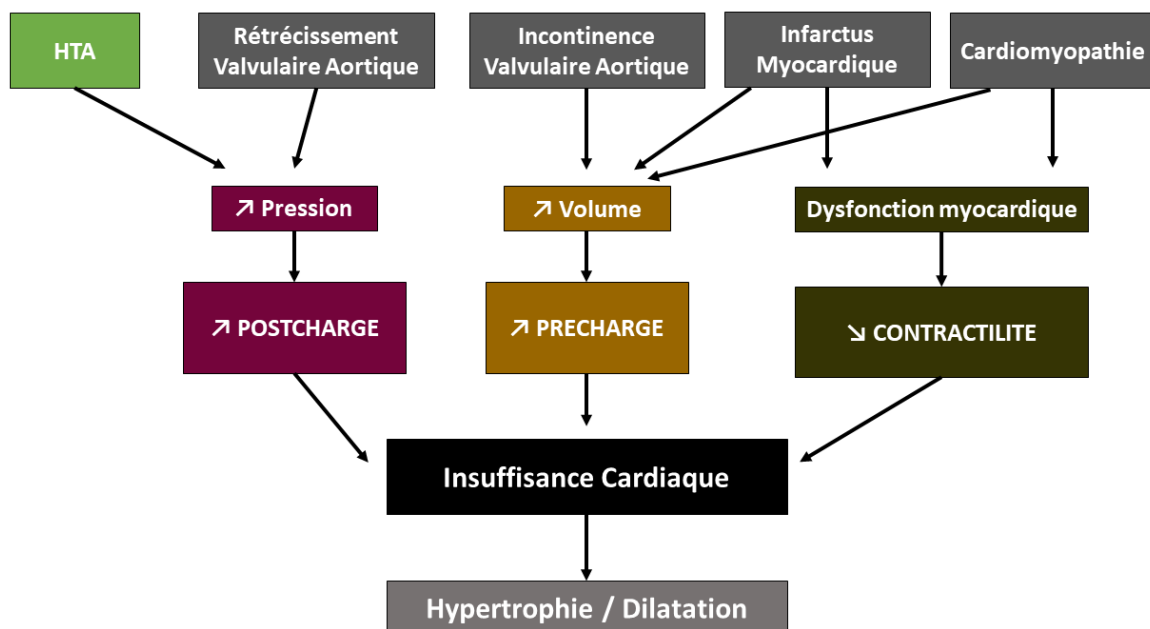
HTA

Rétrécissement Valvulaire Aortique

Incontinence Valvulaire Aortique

Infarctus Myocardique

Cardiomyopathie

↗ Pression

↗ Volume

Dysfonction myocardique

↗ POSTCHARGE

↗ PRECHARGE

↘ CONTRACTILITE

Insuffisance Cardiaque

Hypertrophie / Dilatation